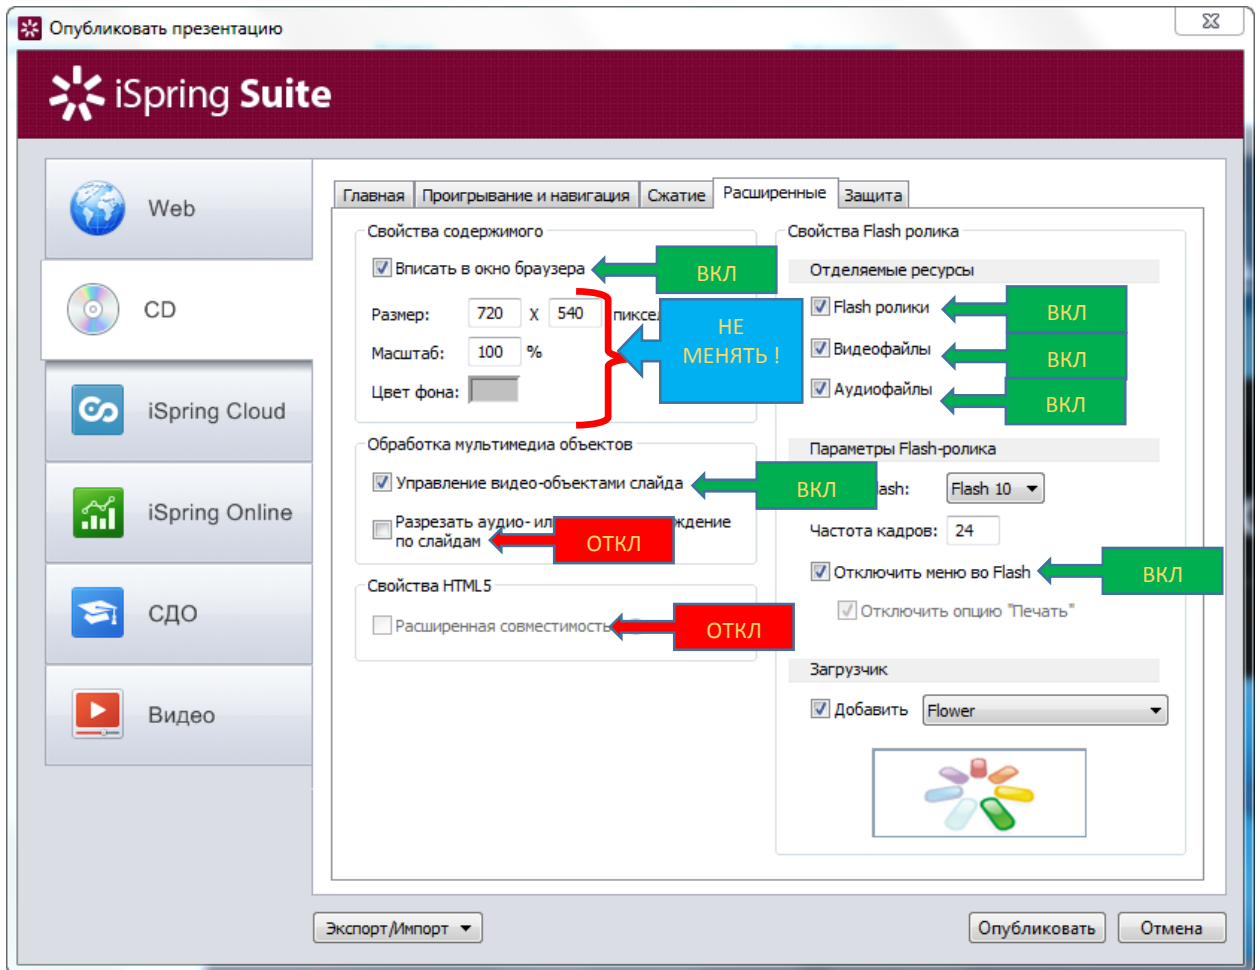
Опубликовать презентацию

iSpring Suite

Web

CD

iSpring Cloud

iSpring Online

СДО

Видео

Главная | Проигрывание и навигация | Сжатие | Расширенные | Защита

Свойства содержимого

☑ Вписать в окно браузера

ВКЛ

Размер: 720 x 540 пиксе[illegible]

Масштаб: 100 %

Цвет фона:

НЕ МЕНЯТЬ !

Обработка мультимедиа объектов

☑ Управление видео-объектами слайда

ВКЛ

☐ Разрезать аудио- ил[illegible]ждение по слайдам

ОТКЛ

Свойства HTML5

☐ Расширенная совместимость

ОТКЛ

Свойства Flash ролика

Отделяемые ресурсы

☑ Flash ролики

ВКЛ

☑ Видеофайлы

ВКЛ

☑ Аудиофайлы

ВКЛ

Параметры Flash-ролика

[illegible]lash: Flash 10

Частота кадров: 24

☑ Отключить меню во Flash

ВКЛ

☑ Отключить опцию "Печать"

Загрузчик

☑ Добавить Flower

Экспорт/Импорт

Опубликовать

Отмена